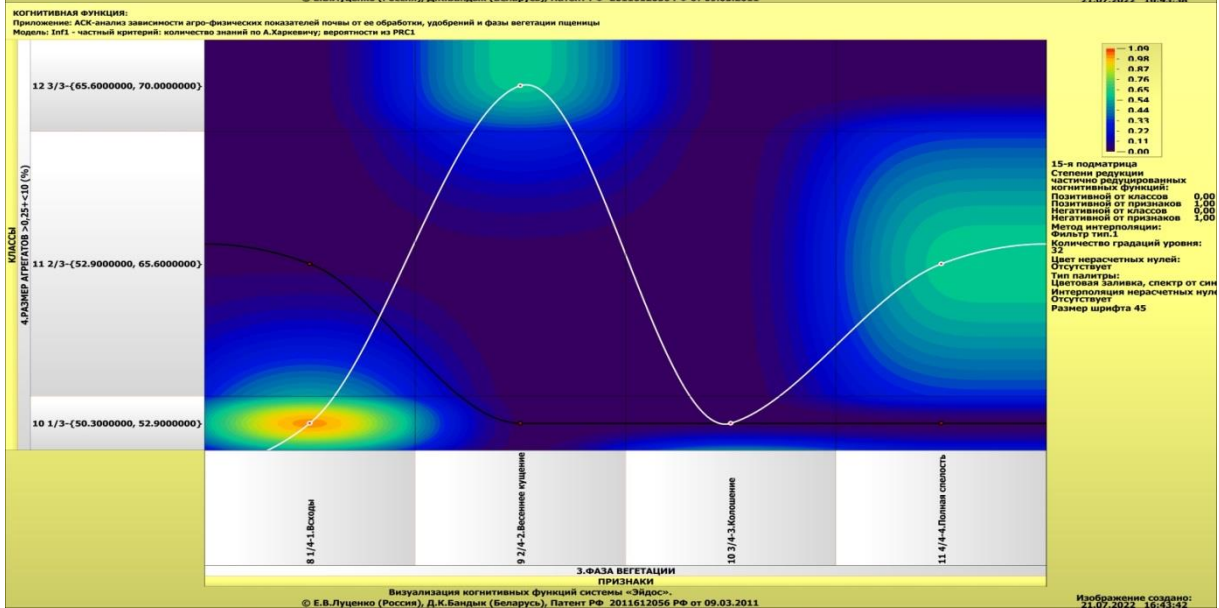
КОГНИТИВНАЯ ФУНКЦИЯ:
Приложение: АСК-анализ зависимости агро-физических показателей почвы от ее обработки, удобрений и фазы вегетации пшеницы
Модель: Inf1 - частный критерий: количество знаний по А.Харкевичу; вероятности из PRC1

КЛАССЫ
4.РАЗМЕР АГРЕГАТОВ >0,25+<10 (%)

12 3/3-{65.6000000, 70.0000000}
11 2/3-{52.9000000, 65.6000000}
10 1/3-{50.3000000, 52.9000000}

1.09
0.98
0.87
0.76
0.65
0.54
0.44
0.33
0.22
0.11
0.00

15-я подматрица
Степени редукции частично редуцированных когнитивных функций:
Позитивной от классов 0.00
Позитивной от признаков 1.00
Негативной от классов 0.00
Негативной от признаков 1.00
Метод интерполяции:
Фильтр тип.1
Количество градаций уровня:
32
Цвет нерасчетных нулей:
Отсутствует
Тип палитры:
Цветовая заливка, спектр от син
Интерполяция нерасчетных нуле
Отсутствует
Размер шрифта 45

8 1/4-1.Всходы
9 2/4-2.Весеннее кущение
10 3/4-3.Колошение
11 4/4-4.Полная спелость

3.ФАЗА ВЕГЕТАЦИИ
ПРИЗНАКИ

Визуализация когнитивных функций системы «Эйдос».
© Е.В.Луценко (Россия), Д.К.Бандык (Беларусь), Патент РФ 2011612056 РФ от 09.03.2011

Изображение создано:
21.07.2022 16:43:42